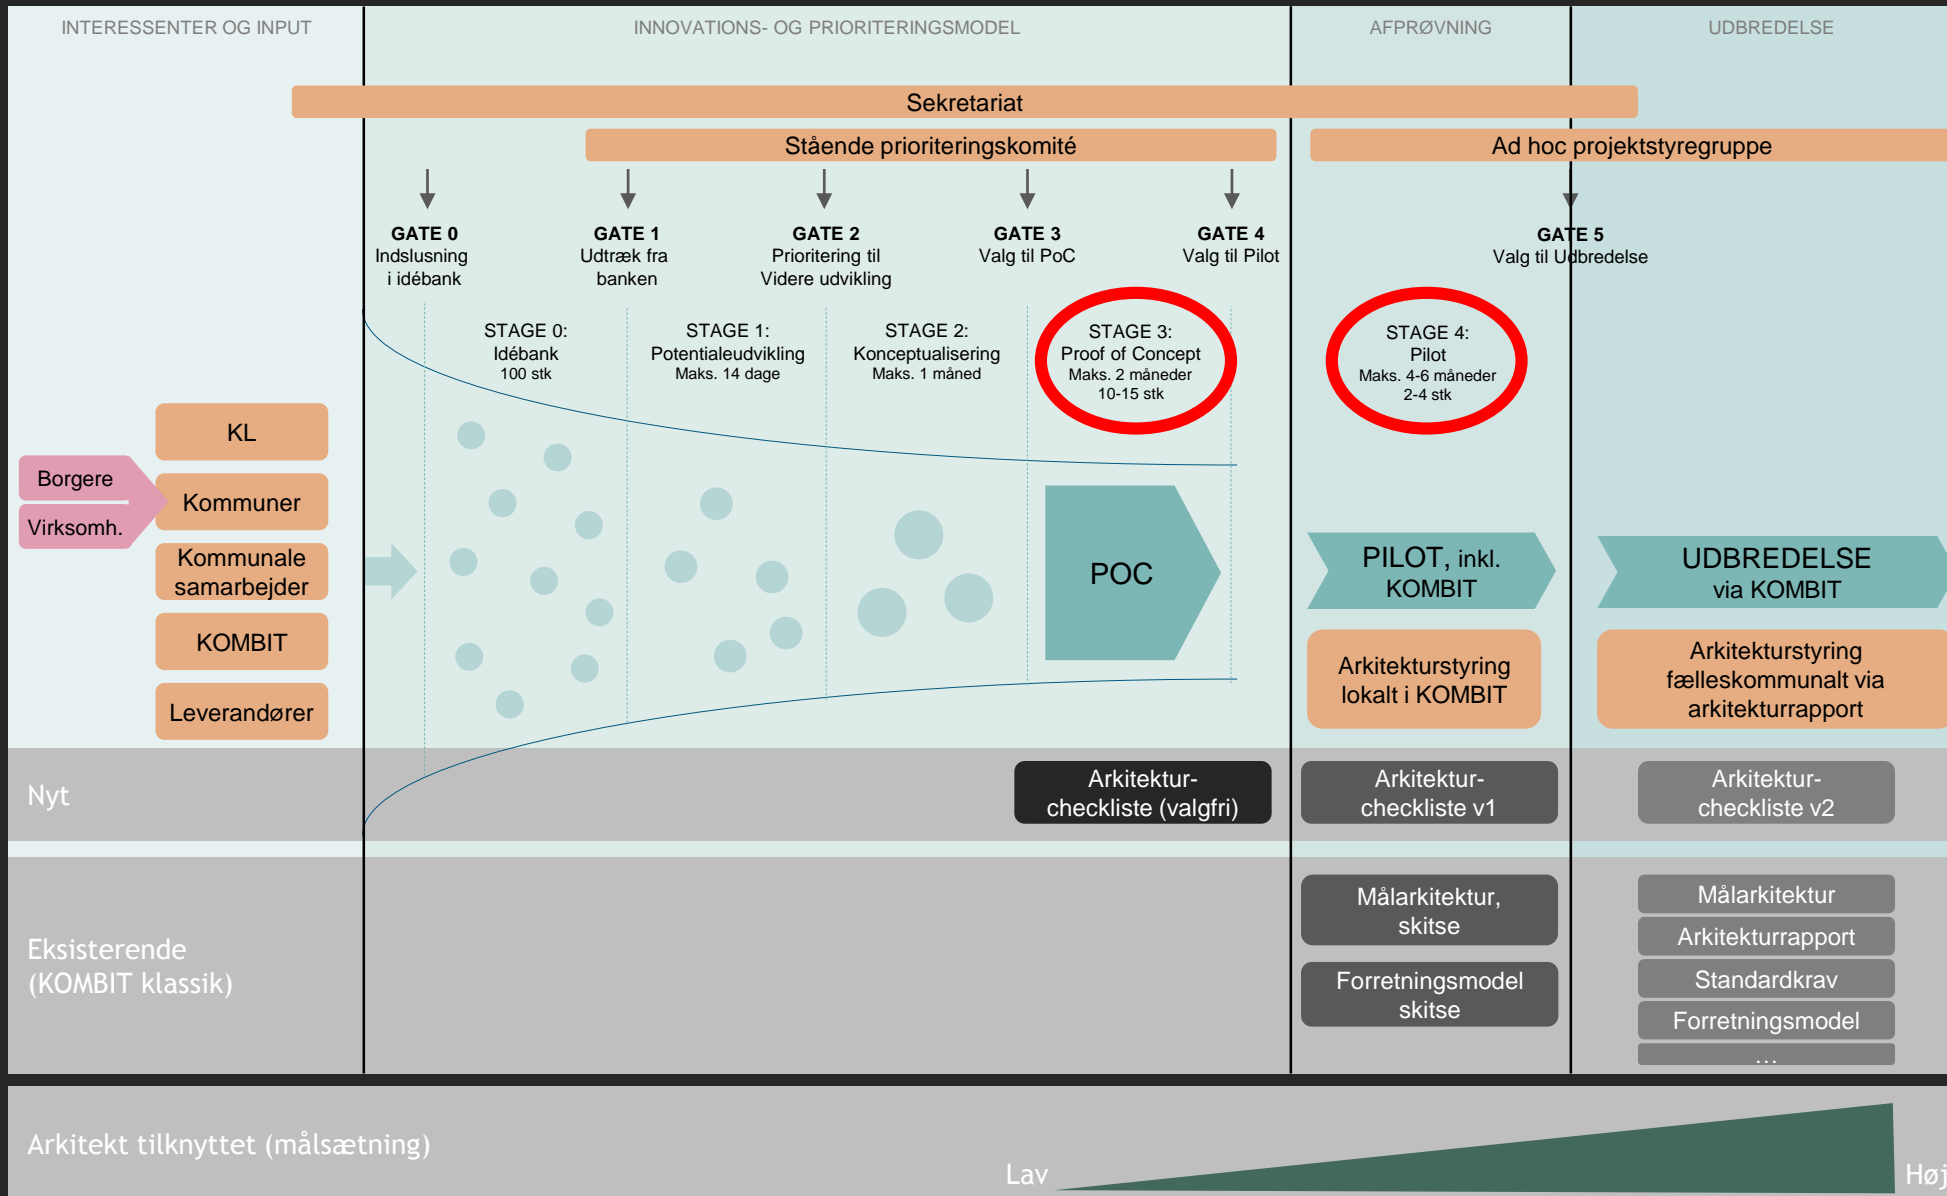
INTERESSENTER OG INPUT

INNOVATIONS- OG PRIORITERINGSMODEL

AFPRØVNING

UDBREDELSE

Sekretariat

Stående prioriteringskomité

Ad hoc projektstyregruppe

GATE 0
Indslusning i idébank

GATE 1
Udtræk fra banken

GATE 2
Prioritering til Videre udvikling

GATE 3
Valg til PoC

GATE 4
Valg til Pilot

GATE 5
Valg til Udbredelse

STAGE 0:
Idébank
100 stk

STAGE 1:
Potentialeudvikling
Maks. 14 dage

STAGE 2:
Konceptualisering
Maks. 1 måned

STAGE 3:
Proof of Concept
Maks. 2 måneder
10-15 stk

STAGE 4:
Pilot
Maks. 4-6 måneder
2-4 stk

KL

Borgere

Virksomh.

Kommuner

Kommunale samarbejder

KOMBIT

Leverandører

POC

PILOT, inkl. KOMBIT

UDBREDELSE via KOMBIT

Arkitekturstyring lokalt i KOMBIT

Arkitekturstyring fælleskommunalt via arkitekturrapport

Nyt

Arkitektur-checkliste (valgfri)

Arkitektur-checkliste v1

Arkitektur-checkliste v2

Eksisterende (KOMBIT klassik)

Målarkitektur, skitse

Forretningsmodel skitse

Målarkitektur

Arkitekturrapport

Standardkrav

Forretningsmodel

...

Arkitekt tilknyttet (målsætning)

Lav

Høj